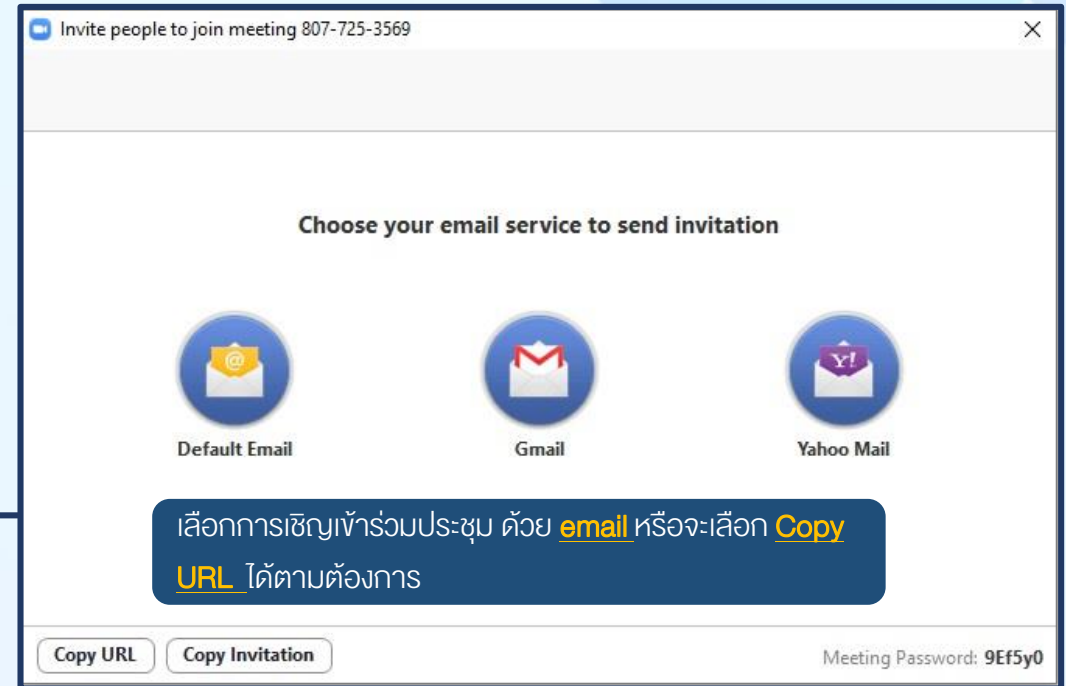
Invite people to join meeting 807-725-3569

Choose your email service to send invitation

Default Email

Gmail

Yahoo Mail

เลือกการเชิญเข้าร่วมประชุม ด้วย email หรือจะเลือก Copy URL ได้ตามต้องการ

Copy URL

Copy Invitation

Meeting Password: 9Ef5y0